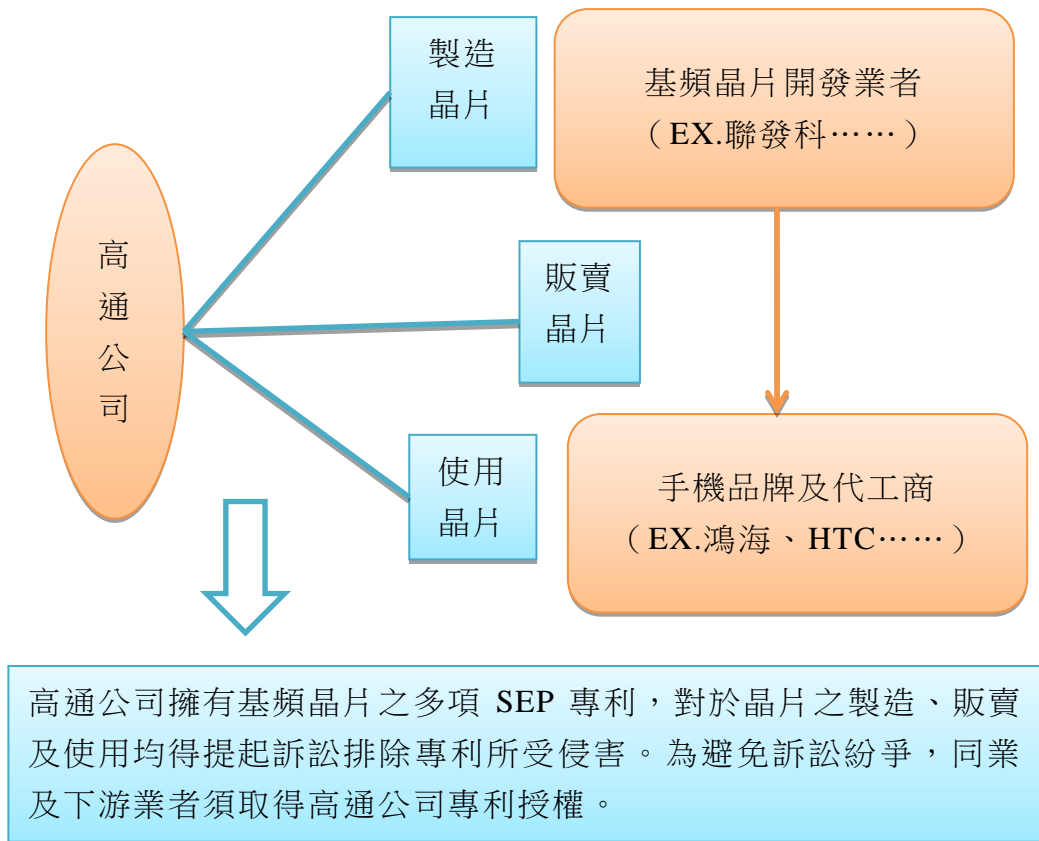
高通公司

製造晶片

販賣晶片

使用晶片

基頻晶片開發業者
（EX.聯發科……）

手機品牌及代工商
（EX.鴻海、HTC……）

高通公司擁有基頻晶片之多項 SEP 專利，對於晶片之製造、販賣及使用均得提起訴訟排除專利所受侵害。為避免訴訟紛爭，同業及下游業者須取得高通公司專利授權。